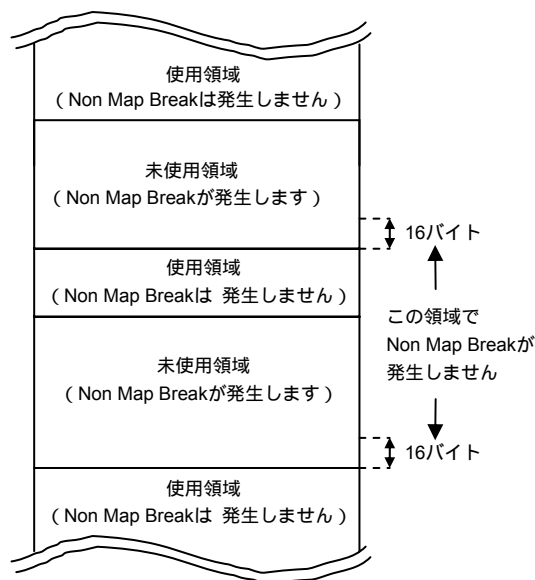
使用領域
( Non Map Breakは発生しません )

未使用領域
( Non Map Breakが発生します )

16バイト

使用領域
( Non Map Breakは 発生しません )

この領域で
Non Map Breakが
発生しません

未使用領域
( Non Map Breakが発生します )

16バイト

使用領域
( Non Map Breakは 発生しません )